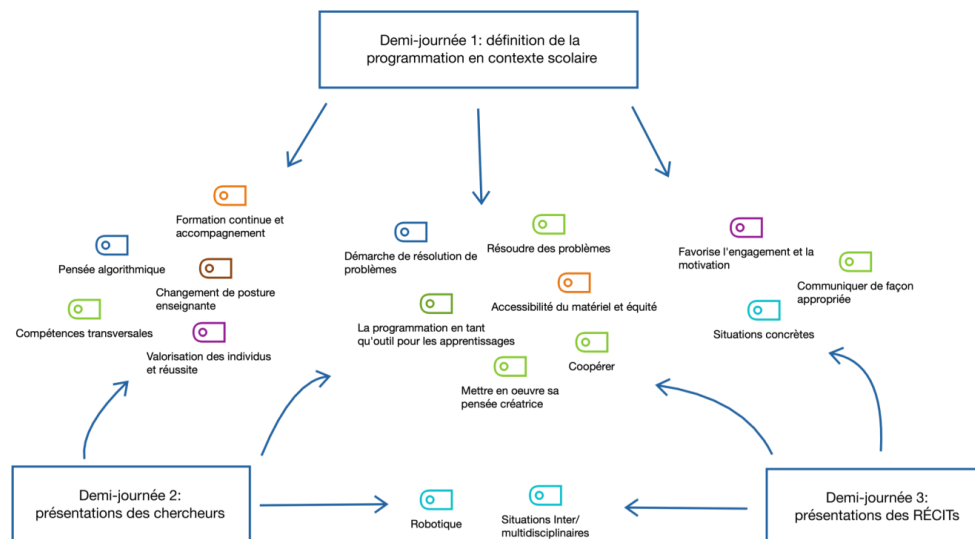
Demi-journée 1: définition de la programmation en contexte scolaire

Formation continue et accompagnement

Pensée algorithmique

Changement de posture enseignante

Compétences transversales

Valorisation des individus et réussite

Démarche de résolution de problèmes

Résoudre des problèmes

Accessibilité du matériel et équité

La programmation en tant qu'outil pour les apprentissages

Coopérer

Mettre en oeuvre sa pensée créatrice

Favorise l'engagement et la motivation

Communiquer de façon appropriée

Situations concrètes

Demi-journée 2: présentations des chercheurs

Robotique

Situations Inter/ multidisciplinaires

Demi-journée 3: présentations des RÉCITs